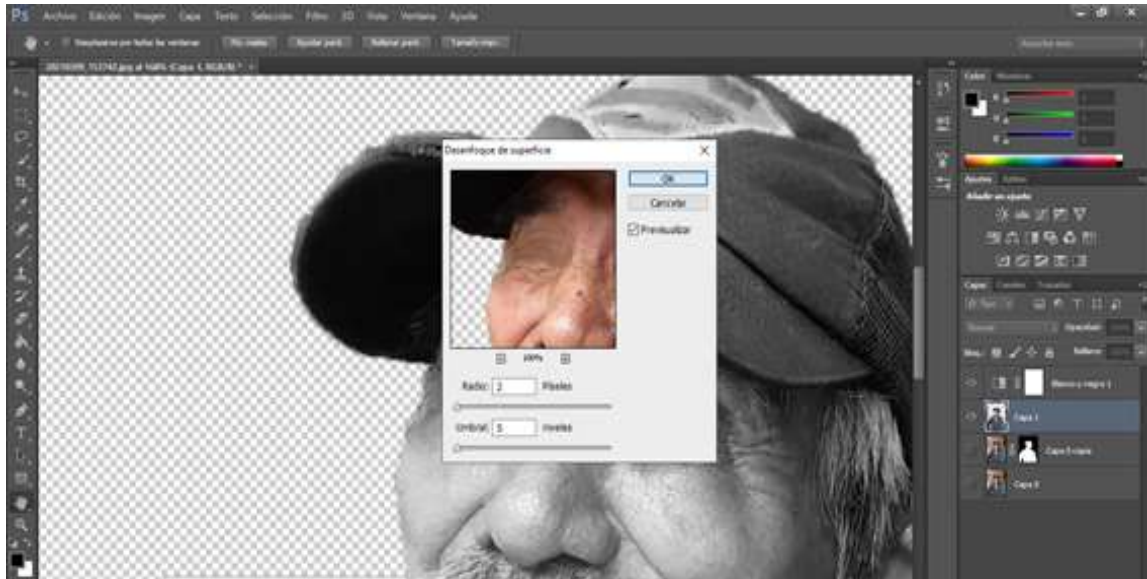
Ps Archivo Edición Imagen Capa Texto Selección Filtro 3D Vista Ventana Ayuda

Desenfoque de superficie

OK

Cancelar

Previsualizar

100%

Radio: 2 Píxeles

Umbral: 5 niveles

Color Muestras

Ajustes Estilos

Añadir un ajuste

Capas Canales Trazados

Normal Opacidad:

Bloq.: Relleno:

Blanco y negro 1

Capa 1

Capa 0 copia

Capa 0